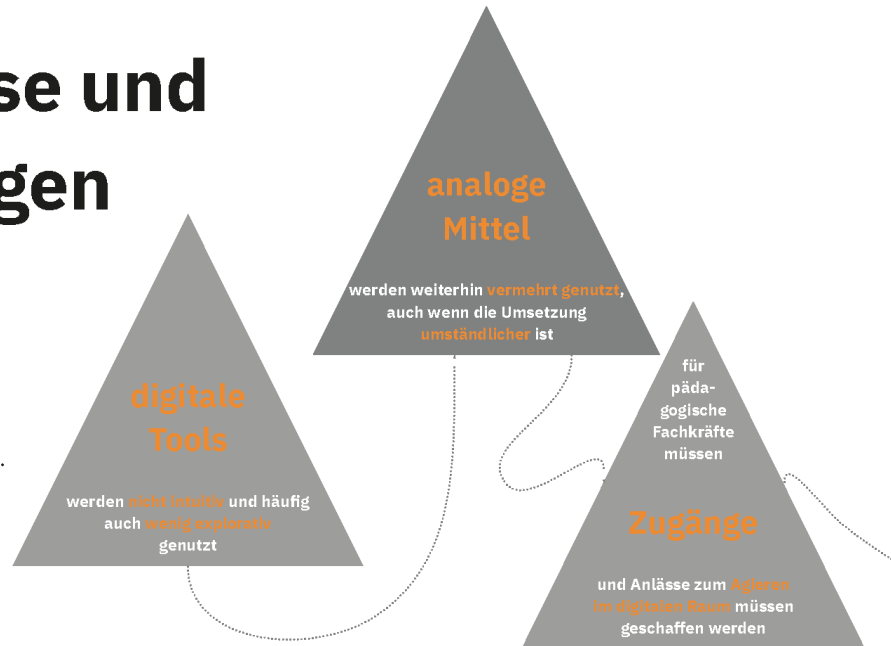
se und
gen

analoge Mittel

werden weiterhin vermehrt genutzt, auch wenn die Umsetzung umständlicher ist

digitale Tools

werden nicht intuitiv und häufig auch wenig explorativ genutzt

für pädagogische Fachkräfte müssen

Zugänge

und Anlässe zum Agieren im digitalen Raum müssen geschaffen werden